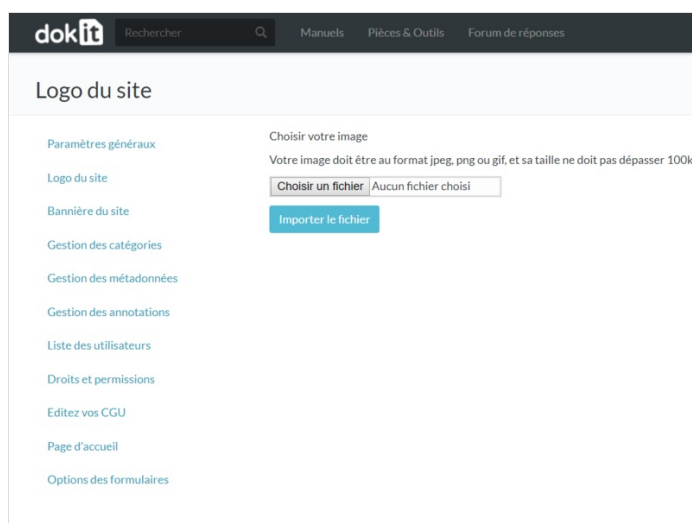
dokit

Rechercher

Manuels Pièces & Outils Forum de réponses

Logo du site

Paramètres généraux

Logo du site

Bannière du site

Gestion des catégories

Gestion des métadonnées

Gestion des annotations

Liste des utilisateurs

Droits et permissions

Editez vos CGU

Page d'accueil

Options des formulaires

Choisir votre image

Votre image doit être au format jpeg, png ou gif, et sa taille ne doit pas dépasser 100k

Choisir un fichier Aucun fichier choisi

Importer le fichier